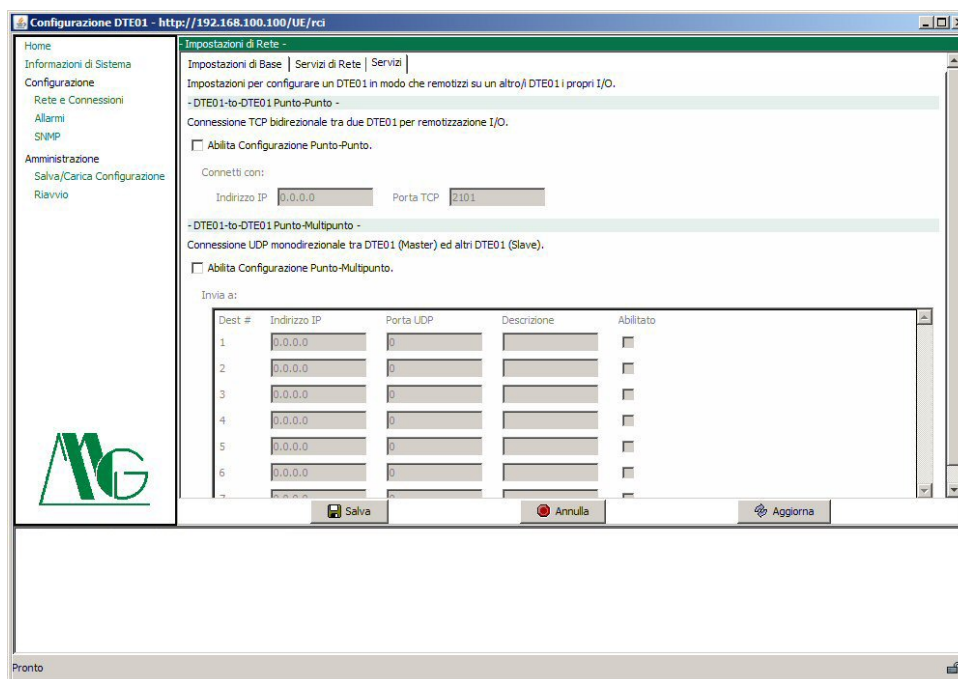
Configurazione DTE01 - http://192.168.100.100/UE/rci

Home
Informazioni di Sistema
Configurazione
Rete e Connessioni
Allarmi
SNMP
Amministrazione
Salva/Carica Configurazione
Riavvio

- Impostazioni di Rete -
Impostazioni di Base | Servizi di Rete | Servizi

Impostazioni per configurare un DTE01 in modo che remotizzi su un altro/i DTE01 i propri I/O.

- DTE01-to-DTE01 Punto-Punto -
Connessione TCP bidirezionale tra due DTE01 per remotizzazione I/O.
Abilita Configurazione Punto-Punto.
Connetti con:
Indirizzo IP 0.0.0.0 Porta TCP 2101

- DTE01-to-DTE01 Punto-Multipunto -
Connessione UDP monodirezionale tra DTE01 (Master) ed altri DTE01 (Slave).
Abilita Configurazione Punto-Multipunto.
Invia a:

| Dest # | Indirizzo IP | Porta UDP | Descrizione | Abilitato |
|---|---|---|---|---|
| 1 | 0.0.0.0 | 0 | | |
| 2 | 0.0.0.0 | 0 | | |
| 3 | 0.0.0.0 | 0 | | |
| 4 | 0.0.0.0 | 0 | | |
| 5 | 0.0.0.0 | 0 | | |
| 6 | 0.0.0.0 | 0 | | |
| 7 | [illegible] | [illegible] | | |

Salva Annulla Aggiorna

Pronto